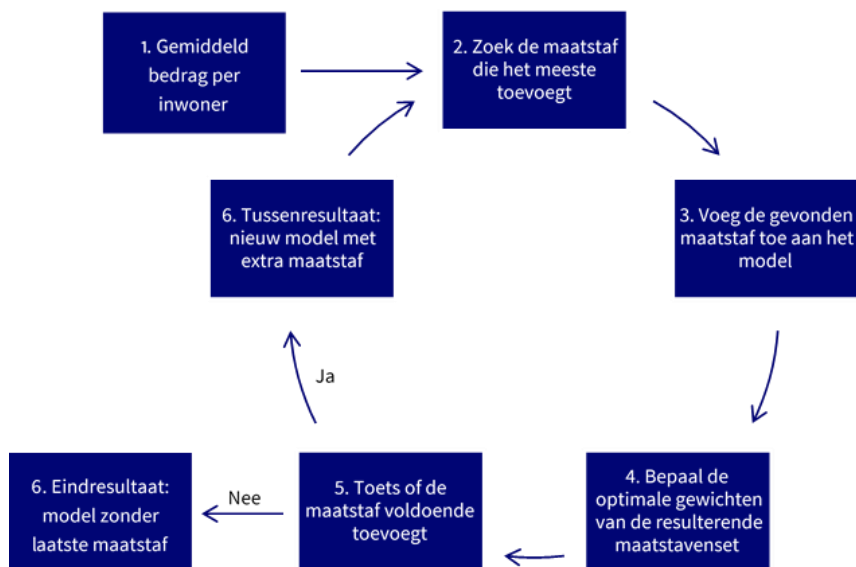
1. Gemiddeld bedrag per inwoner

2. Zoek de maatstaf die het meeste toevoegt

3. Voeg de gevonden maatstaf toe aan het model

4. Bepaal de optimale gewichten van de resulterende maatstavenset

5. Toets of de maatstaf voldoende toevoegt

Ja

6. Tussenresultaat: nieuw model met extra maatstaf

Nee

6. Eindresultaat: model zonder laatste maatstaf